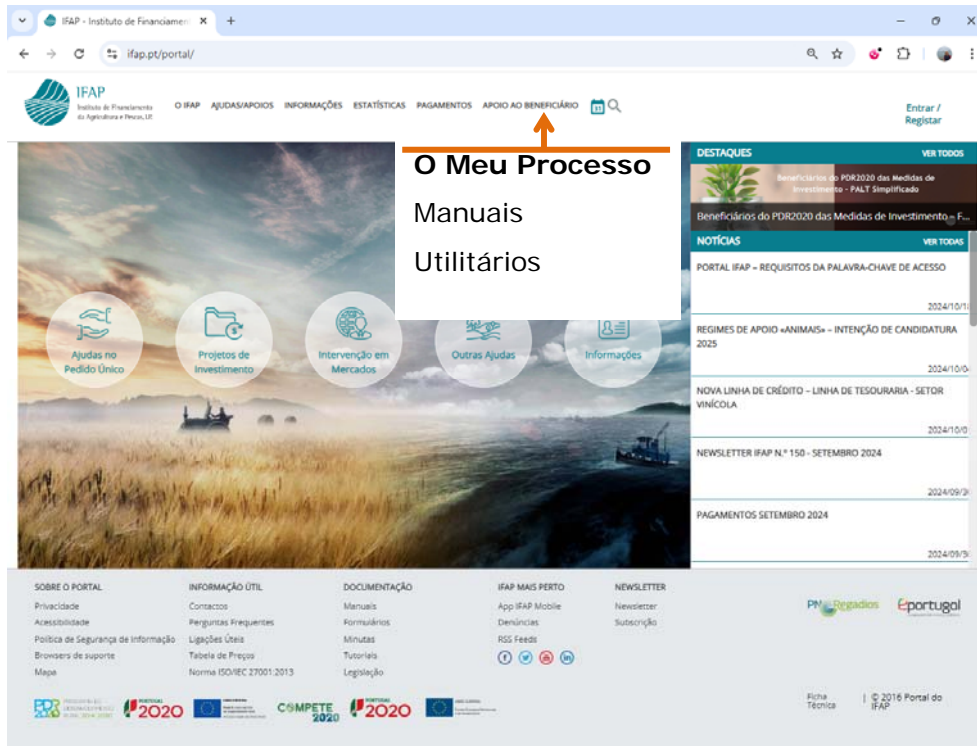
IFAP - Instituto de Financiamen ×
+
ifap.pt/portal/

IFAP
Instituto de Financiamento da Agricultura e Pescas, I.P.

O IFAP AJUDAS/APOIOS INFORMAÇÕES ESTATÍSTICAS PAGAMENTOS APOIO AO BENEFICIÁRIO

Entrar / Registar

O Meu Processo
Manuais
Utilitários

Ajudas no Pedido Único
Projetos de Investimento
Intervenção em Mercados
Outras Ajudas
Informações

DESTAQUES VER TODOS
Beneficiários do PDR2020 das Medidas de Investimento - PALT Simplificado
Beneficiários do PDR2020 das Medidas de Investimento – F...

NOTÍCIAS VER TODAS
PORTAL IFAP – REQUISITOS DA PALAVRA-CHAVE DE ACESSO
2024/10/1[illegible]
REGIMES DE APOIO «ANIMAIS» – INTENÇÃO DE CANDIDATURA 2025
2024/10/0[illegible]
NOVA LINHA DE CRÉDITO – LINHA DE TESOURARIA - SETOR VINÍCOLA
2024/10/0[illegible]
NEWSLETTER IFAP N.º 150 - SETEMBRO 2024
2024/09/3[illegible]
PAGAMENTOS SETEMBRO 2024
2024/09/3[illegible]

SOBRE O PORTAL
Privacidade
Acessibilidade
Política de Segurança de Informação
Browsers de suporte
Mapa

INFORMAÇÃO ÚTIL
Contactos
Perguntas Frequentes
Ligações Úteis
Tabela de Preços
Norma ISO/IEC 27001:2013

DOCUMENTAÇÃO
Manuais
Formulários
Minutas
Tutoriais
Legislação

IFAP MAIS PERTO
App IFAP Mobile
Denúncias
RSS Feeds

NEWSLETTER
Newsletter
Subscrição

PN Regadios
eportugal

PDR 2020
PORTUGAL 2020
COMPETE 2020
PORTUGAL 2020

Ficha Técnica
| © 2016 Portal do IFAP